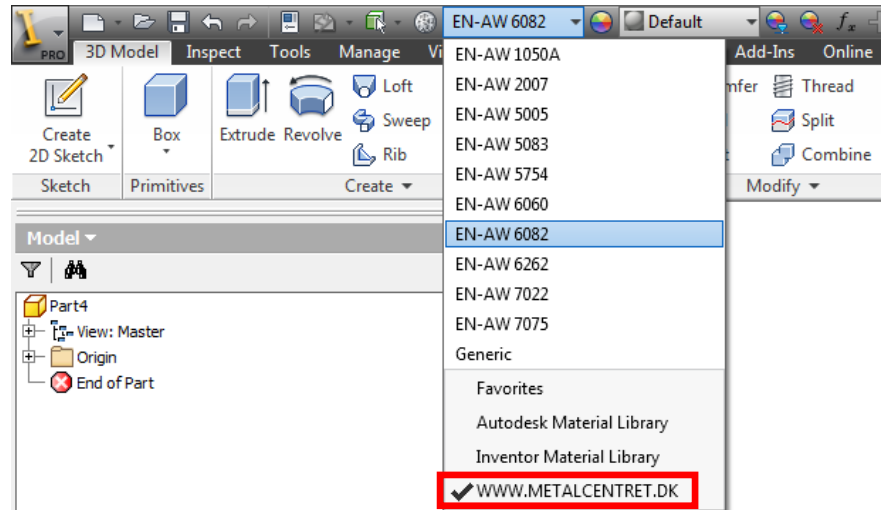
PRO
EN-AW 6082
Default
$f_x$
3D Model Inspect Tools Manage Vi Add-Ins Online

Create 2D Sketch
Box
Extrude
Revolve
Loft
Sweep
Rib
mfer
Thread
Split
Combine
Sketch
Primitives
Create
Modify

Model

Part4
View: Master
Origin
End of Part

EN-AW 1050A
EN-AW 2007
EN-AW 5005
EN-AW 5083
EN-AW 5754
EN-AW 6060
EN-AW 6082
EN-AW 6262
EN-AW 7022
EN-AW 7075
Generic
Favorites
Autodesk Material Library
Inventor Material Library
WWW.METALCENTRET.DK